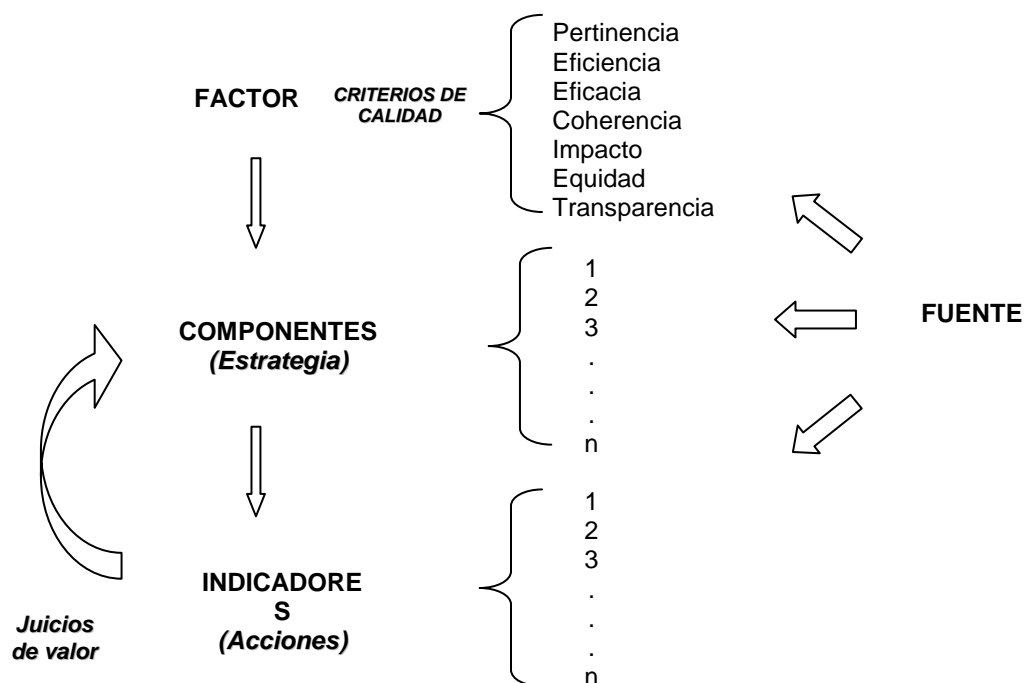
FACTOR

CRITERIOS DE CALIDAD

Pertinencia
Eficiencia
Eficacia
Coherencia
Impacto
Equidad
Transparencia

COMPONENTES
(Estrategia)

1
2
3
.
.
.
n

FUENTE

INDICADORE
S
(Acciones)

1
2
3
.
.
.
n

Juicios de valor